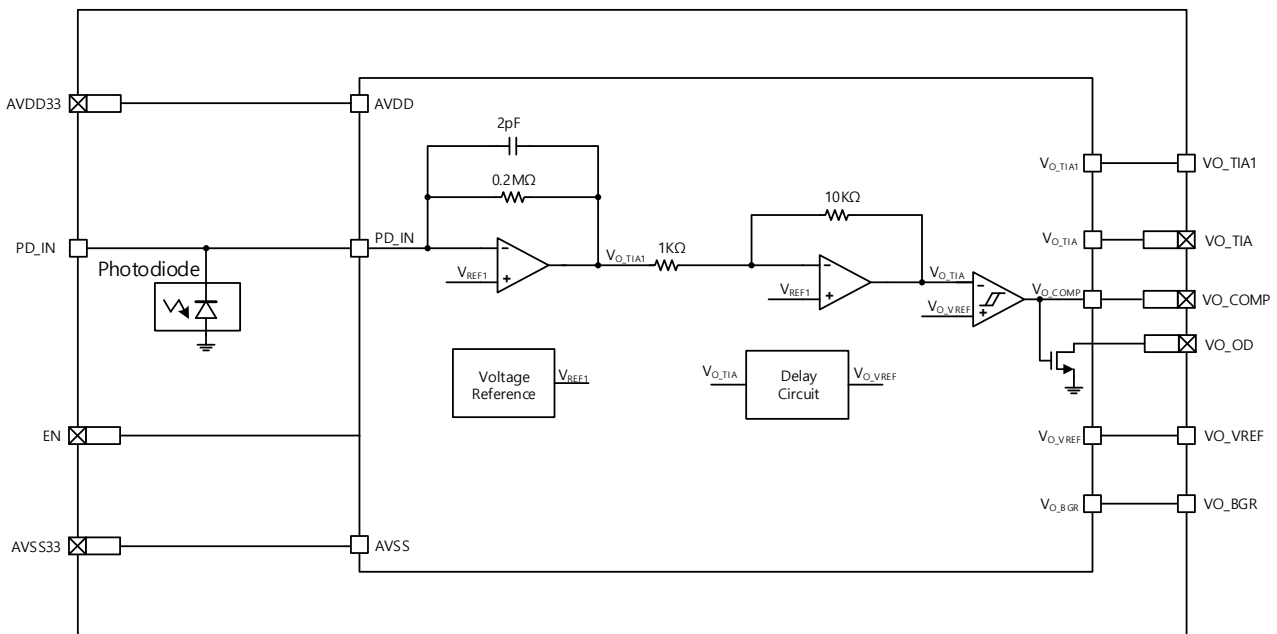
AVDD33
AVDD
2pF
0.2MΩ
10KΩ
$V_{O\_TIA1}$
VO_TIA1
PD_IN
PD_IN
$V_{O\_TIA1}$
1KΩ
$V_{O\_TIA}$
VO_TIA
Photodiode
$V_{REF1}$
$V_{REF1}$
$V_{O\_TIA}$
$V_{O\_VREF}$
$V_{O\_COMP}$
VO_COMP
VO_OD
Voltage Reference
$V_{REF1}$
$V_{O\_TIA}$
Delay Circuit
$V_{O\_VREF}$
EN
$V_{O\_VREF}$
VO_VREF
$V_{O\_BGR}$
VO_BGR
AVSS33
AVSS